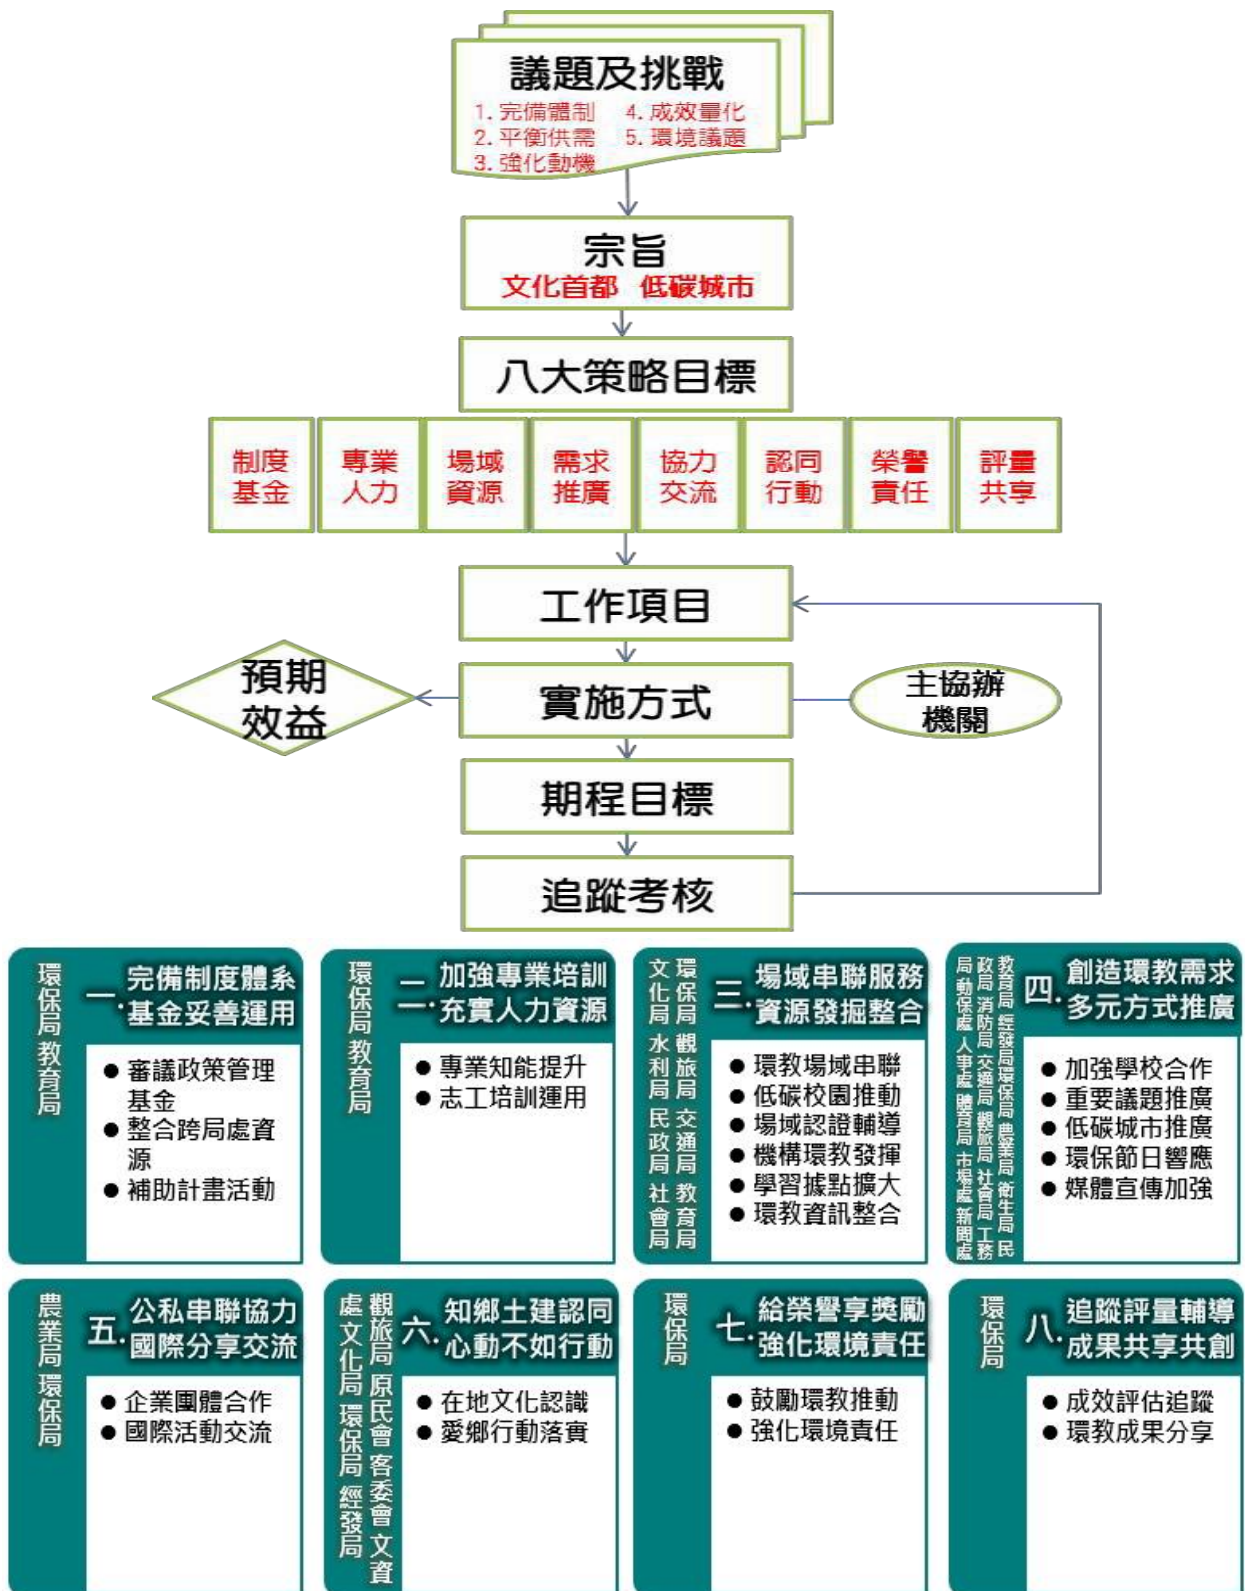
議題及挑戰
1. 完備體制
2. 平衡供需
3. 強化動機
4. 成效量化
5. 環境議題

宗旨
文化首都 低碳城市

八大策略目標

制度基金
專業人力
場域資源
需求推廣
協力交流
認同行動
榮譽責任
評量共享

工作項目

預期效益

實施方式

主協辦機關

期程目標

追蹤考核

環保局 教育局
一、完備制度體系 基金妥善運用
● 審議政策管理基金
● 整合跨局處資源
● 補助計畫活動

環保局 教育局
二、加強專業培訓 充實人力資源
● 專業知能提升
● 志工培訓運用

環保局 觀旅局 交通局 教育局 文化局 水利局 民政局 社會局
三、場域串聯服務 資源發掘整合
● 環教場域串聯
● 低碳校園推動
● 場域認證輔導
● 機構環教發揮
● 學習據點擴大
● 環教資訊整合

教育局 經發局 環保局 農業局 衛生局 民政局 消防局 交通局 觀旅局 社會局 工務局 勞動局 人事處 體育局 市場處 新聞處
四、創造環教需求 多元方式推廣
● 加強學校合作
● 重要議題推廣
● 低碳城市推廣
● 環保節日響應
● 媒體宣傳加強

農業局 環保局
五、公私串聯協力 國際分享交流
● 企業團體合作
● 國際活動交流

觀旅局 原民會 客委會 文資處 文化局 環保局 經發局
六、知鄉土建認同 心動不如行動
● 在地文化認識
● 愛鄉行動落實

環保局
七、給榮譽享獎勵 強化環境責任
● 鼓勵環教推動
● 強化環境責任

環保局
八、追蹤評量輔導 成果共享共創
● 成效評估追蹤
● 環教成果分享